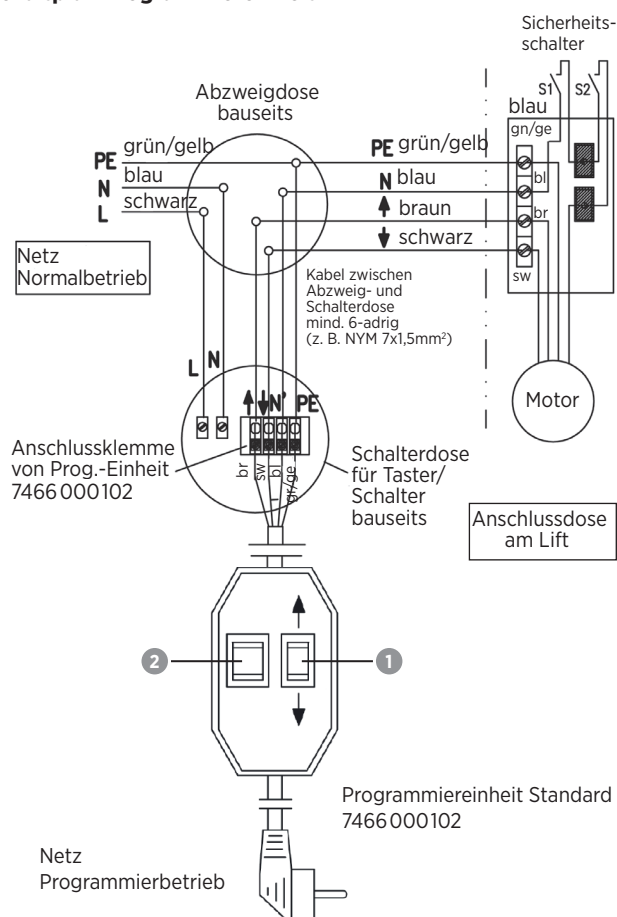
Sicherheitsschalter

Abzweigdose bauseits

S1 S2

blau

gn/ge

PE grün/gelb

N blau

L schwarz

PE grün/gelb

N blau

bl

braun

br

schwarz

sw

Netz Normalbetrieb

Kabel zwischen Abzweig- und Schalterdose mind. 6-adrig (z. B. NYM 7x1,5mm²)

L N

N' PE

Motor

Anschlussklemme von Prog.-Einheit 7466 000102

br sw bl gn/ge

Schalterdose für Taster/ Schalter bauseits

Anschlussdose am Lift

2

1

Programmiereinheit Standard 7466 000102

Netz Programmierbetrieb